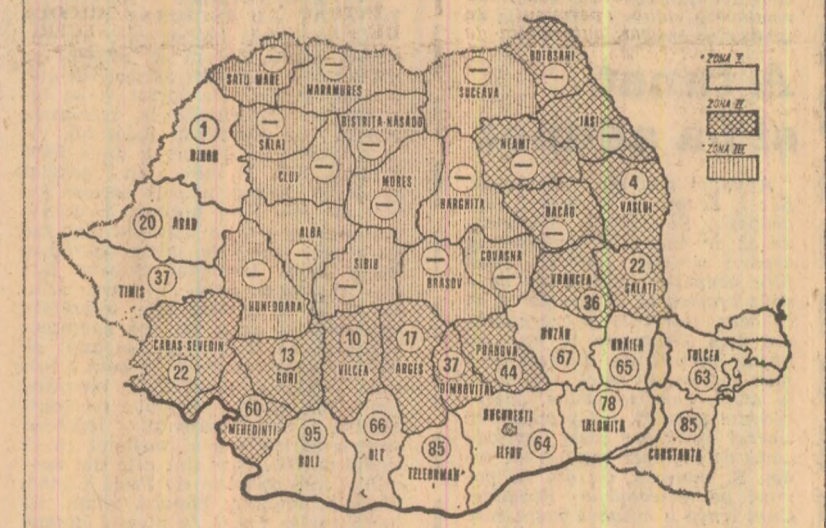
ZONA I
ZONA II
ZONA III

SATU MARE
MARAMUREŞ
BOTOŞANI
SUCEAVA
1
BIHOR
SĂLAJ
BISTRIŢA-NĂSĂUD
IAŞI
NEAMŢ
CLUJ
MUREŞ
HARGHITA
4
VASLUI
20
ARAD
BACĂU
ALBA
SIBIU
COVASNA
22
GALAŢI
37
TIMIŞ
HUNEDOARA
BRAŞOV
VRANCEA
36
CARAŞ-SEVERIN
22
10
17
PRAHOVA
BUZĂU
67
BRĂILA
65
TULCEA
63
13
GORJ
VÎLCEA
ARGEŞ
37
DÎMBOVIŢA
44
60
MEHEDINŢI
95
DOLJ
66
OLT
85
TELEORMAN
BUCUREŞTI
ILFOV
64
78
IALOMIŢA
85
CONSTANŢA